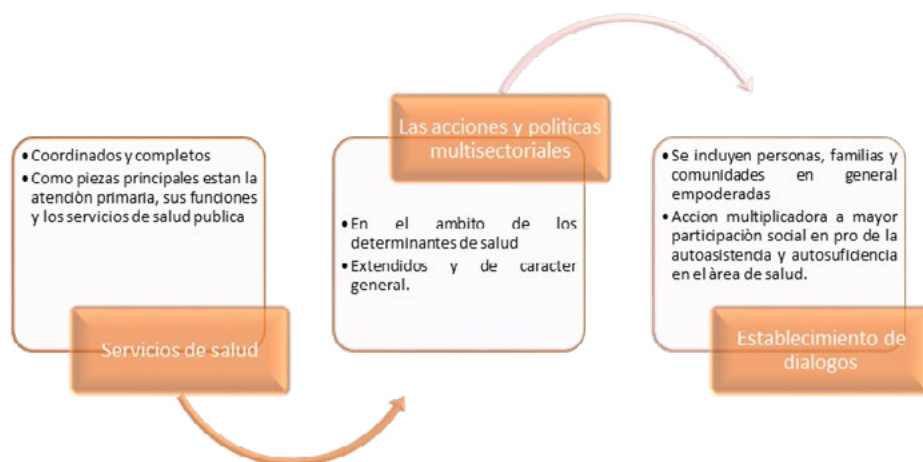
• Coordinados y completos
• Como piezas principales estan la atenciòn primaria, sus funciones y los servicios de salud publica

Servicios de salud

Las acciones y politicas multisectoriales

• En el ambito de los determinantes de salud
• Extendidos y de caracter general.

• Se incluyen personas, familias y comunidades en general empoderadas
• Accion multiplicadora a mayor participaciòn social en pro de la autoasistencia y autosuficiencia en el àrea de salud.

Establecimiento de dialogos